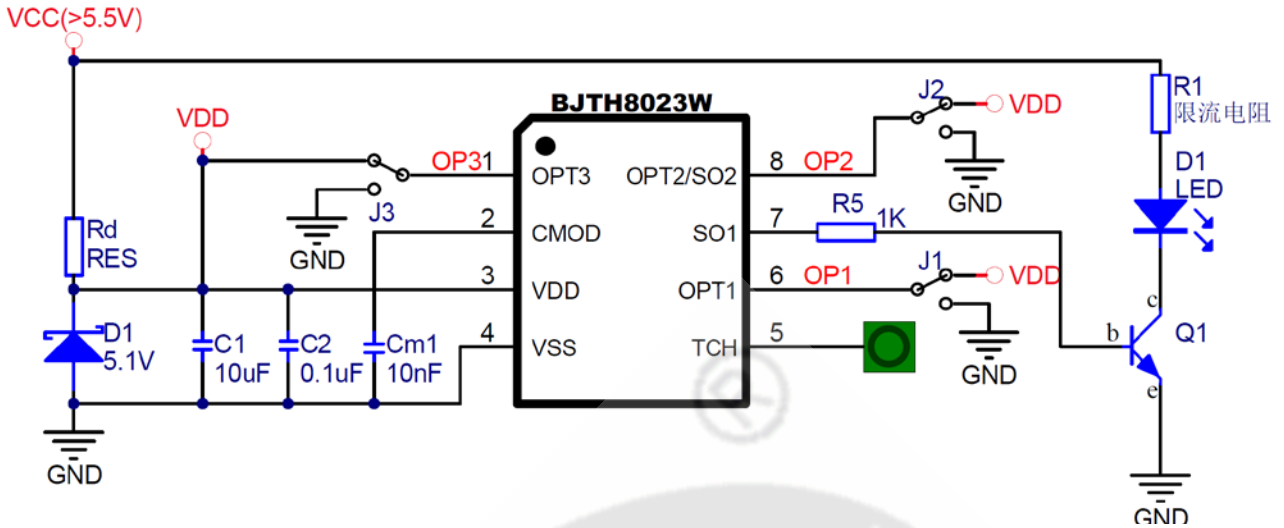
VCC(>5.5V)

VDD

BJTH8023W

OP3 1 OPT3
2 CMOD
3 VDD
4 VSS

OPT2/SO2 8 OP2
SO1 7
OPT1 6 OP1
TCH 5

J3
GND

J2
VDD
GND

R5 1K

J1
VDD
GND

R1
限流电阻

D1
LED

Rd
RES

D1
5.1V

C1
10uF

C2
0.1uF

Cm1
10nF

GND

b
c
e
Q1

GND